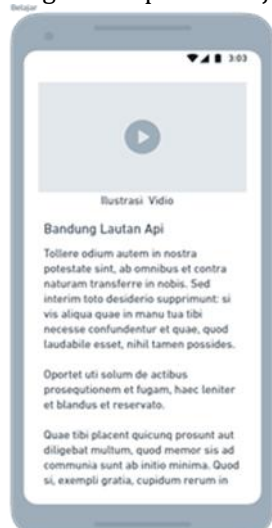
Belajar

3:03

Ilustrasi Vidio

Bandung Lautan Api

Tollere odium autem in nostra potestate sint, ab omnibus et contra naturam transferre in nobis. Sed interim toto desiderio supprimunt: si vis aliqua quae in manu tua tibi necesse confundentur et quae, quod laudabile esset, nihil tamen possides.

Oportet uti solum de actibus prosequtionem et fugam, haec leniter et blandus et reservato.

Quae tibi placent quicunq prosunt aut diligebat multum, quod memor sis ad communia sunt ab initio minima. Quod si, exempli gratia, cupidum rerum in